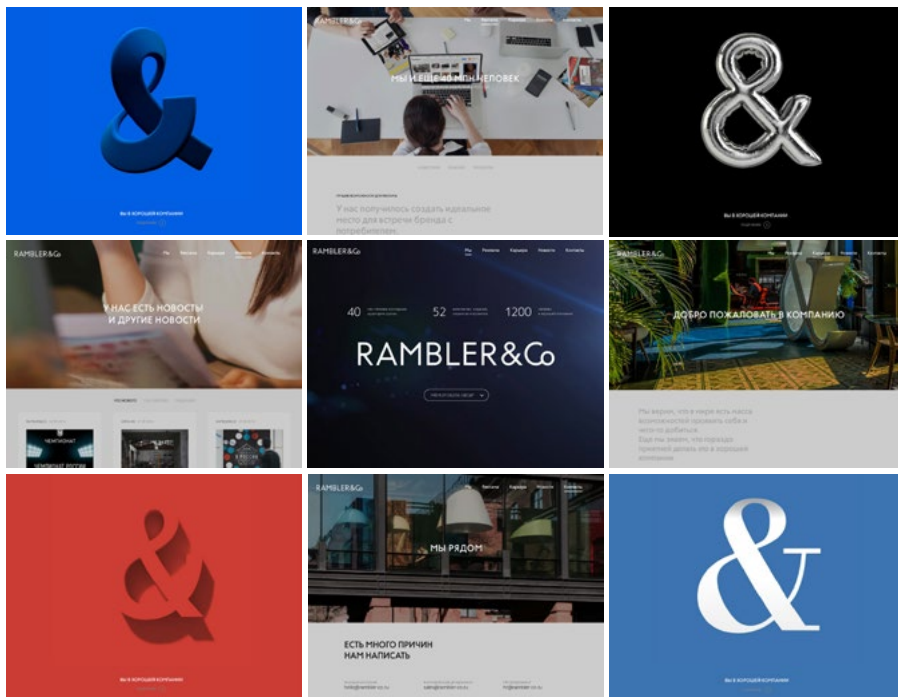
&

ВЫ В ХОРОШЕЙ КОМПАНИИ

МЫ И ЕЩЁ 40 МЛН ЧЕЛОВЕК

У нас получилось создать идеальное место для встречи бренда с потребителем.

&

ВЫ В ХОРОШЕЙ КОМПАНИИ

RAMBLER&Co

У НАС ЕСТЬ НОВОСТИ И ДРУГИЕ НОВОСТИ

ЧЕМПИОНАТ

RAMBLER&Co

Мы

Проекты

Карьера

Новости

Контакты

40

52

1200

RAMBLER&Co

RAMBLER&Co

ДОБРО ПОЖАЛОВАТЬ В КОМПАНИЮ

Мы верим, что в нас есть масса возможностей проявить себя и чего-то добиться. Еще мы знаем, что гораздо приятней делать это в хорошей компании.

&

ВЫ В ХОРОШЕЙ КОМПАНИИ

RAMBLER&Co

МЫ РЯДОМ

ЕСТЬ МНОГО ПРИЧИН НАМ НАПИСАТЬ

hello@rambler-co.ru

sales@rambler-co.ru

hr@rambler-co.ru

&